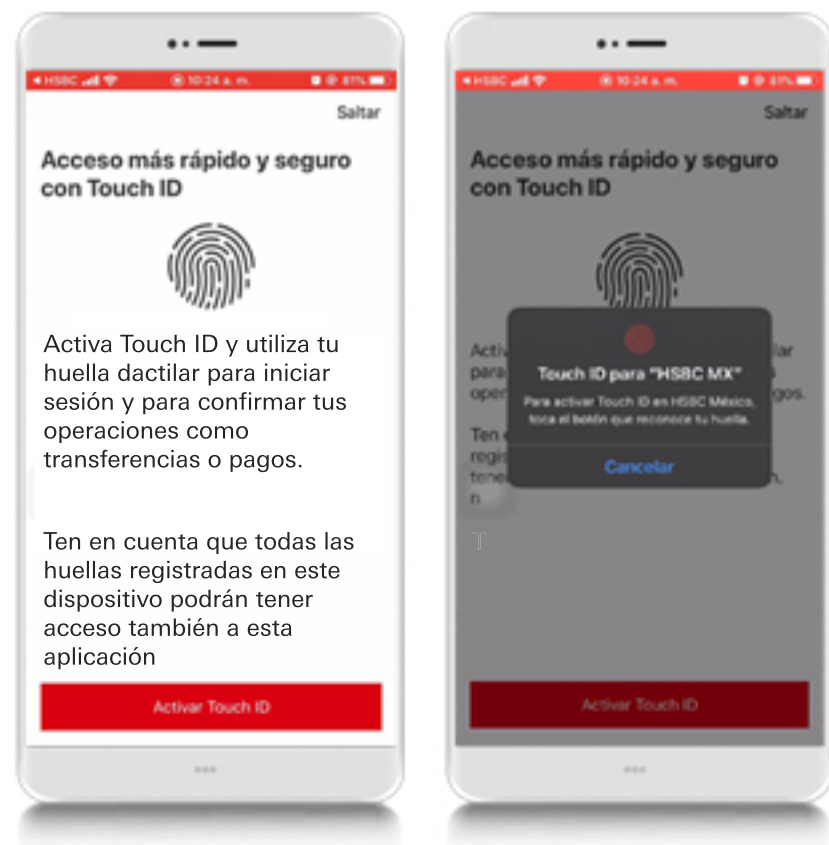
◂ HSBC 10:24 a. m. 81%

Saltar

Acceso más rápido y seguro con Touch ID

Activa Touch ID y utiliza tu huella dactilar para iniciar sesión y para confirmar tus operaciones como transferencias o pagos.

Ten en cuenta que todas las huellas registradas en este dispositivo podrán tener acceso también a esta aplicación

Activar Touch ID

◂ HSBC 10:24 a. m. 81%

Saltar

Acceso más rápido y seguro con Touch ID

Activ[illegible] lar
para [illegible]
oper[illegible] gos.

Ten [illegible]
regis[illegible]
tene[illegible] n.
n

Touch ID para "HSBC MX"

Para activar Touch ID en HSBC México, toca el botón que reconoce tu huella.

Cancelar

Activar Touch ID